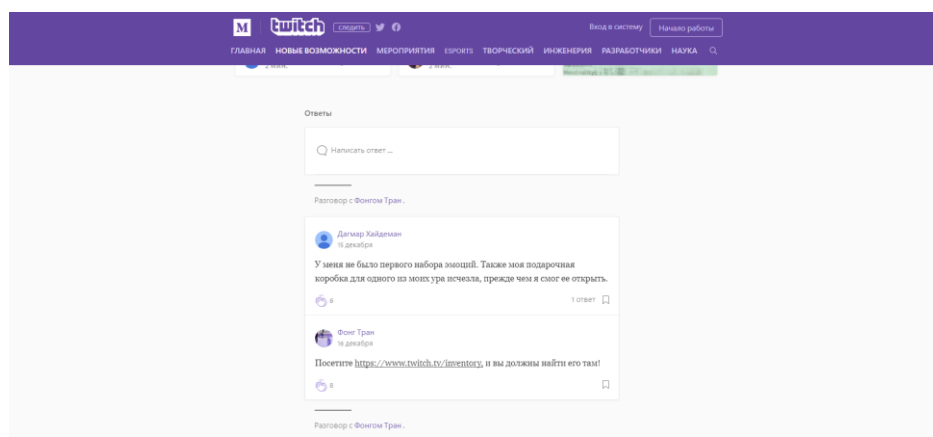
M twitch следить

Вход в систему Начало работы

ГЛАВНАЯ НОВЫЕ ВОЗМОЖНОСТИ МЕРОПРИЯТИЯ ESPORTS ТВОРЧЕСКИЙ ИНЖЕНЕРИЯ РАЗРАБОТЧИКИ НАУКА

2 мая. 2 мая.

Ответы

Написать ответ ...

Разговор с Фонгом Тран .

Дагмар Хайдеман
15 декабря

У меня не было первого набора эмоций. Также моя подарочная коробка для одного из моих ура исчезла, прежде чем я смог ее открыть.

6

1 ответ

Фонг Тран
18 декабря

Посетите https://www.twitch.tv/inventory, и вы должны найти его там!

8

Разговор с Фонгом Тран .